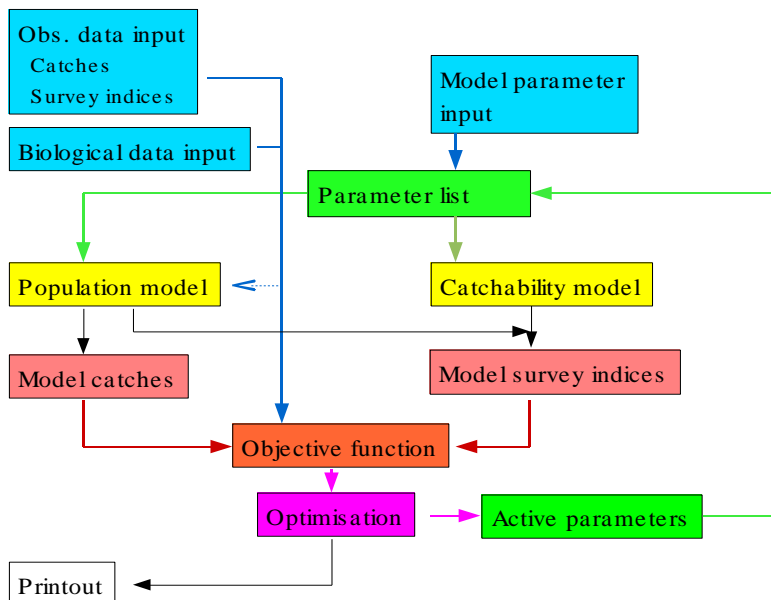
Obs. data input
Catches
Survey indices

Biological data input

Model parameter input

Parameter list

Population model

Catchability model

Model catches

Model survey indices

Objective function

Optimisation

Active parameters

Printout